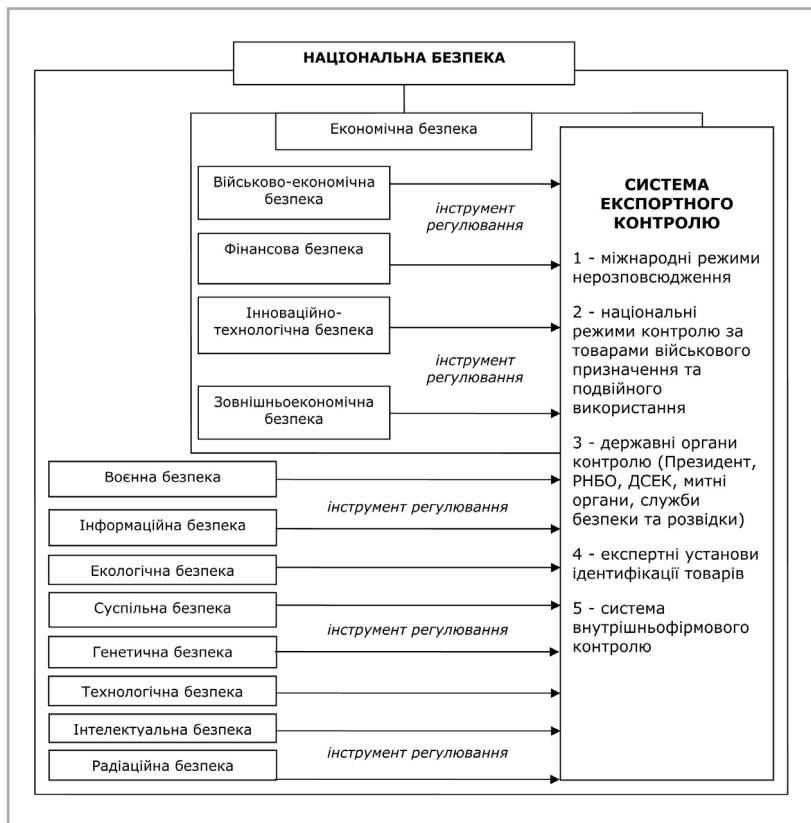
НАЦІОНАЛЬНА БЕЗПЕКА

Економічна безпека

Військово-економічна безпека

інструмент регулювання

Фінансова безпека

Інноваційно-технологічна безпека

інструмент регулювання

Зовнішньоекономічна безпека

СИСТЕМА ЕКСПОРТНОГО КОНТРОЛЮ

1 - міжнародні режими нерозповсюдження

2 - національні режими контролю за товарами військового призначення та подвійного використання

3 - державні органи контролю (Президент, РНБО, ДСЕК, митні органи, служби безпеки та розвідки)

4 - експертні установи ідентифікації товарів

5 - система внутрішньофірмового контролю

Воєнна безпека

інструмент регулювання

Інформаційна безпека

Екологічна безпека

Суспільна безпека

інструмент регулювання

Генетична безпека

Технологічна безпека

Інтелектуальна безпека

інструмент регулювання

Радіаційна безпека